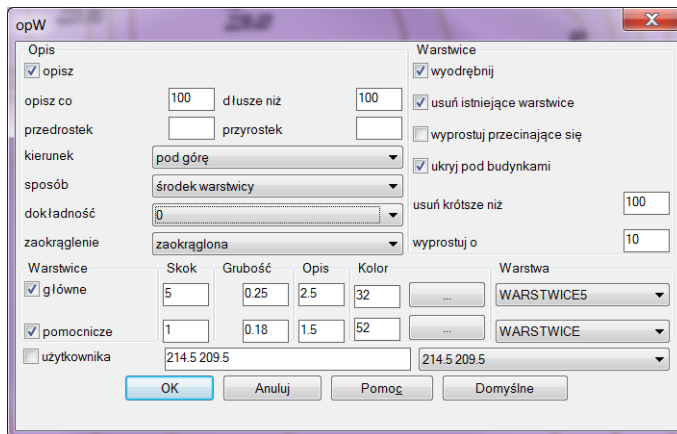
opW

Opis
opisz
opisz co 100 dłusze niż 100
przedrostek przyrostek
kierunek pod górę
sposób środek warstwicy
dokładność 0
zaokrąglenie zaokrąglona

Warstwice
wyodrębnij
usuń istniejące warstwice
wyprostuj przecinające się
ukryj pod budynkami
usuń krótsze niż 100
wyprostuj o 10

| Warstwice | Skok | Grubość | Opis | Kolor | | Warstwa |
|---|---|---|---|---|---|---|
| główne | 5 | 0.25 | 2.5 | 32 | ... | WARSTWICE5 |
| pomocnicze | 1 | 0.18 | 1.5 | 52 | ... | WARSTWICE |

użytkownika 214.5 209.5 214.5 209.5

OK Anuluj Pomoc Domyślne